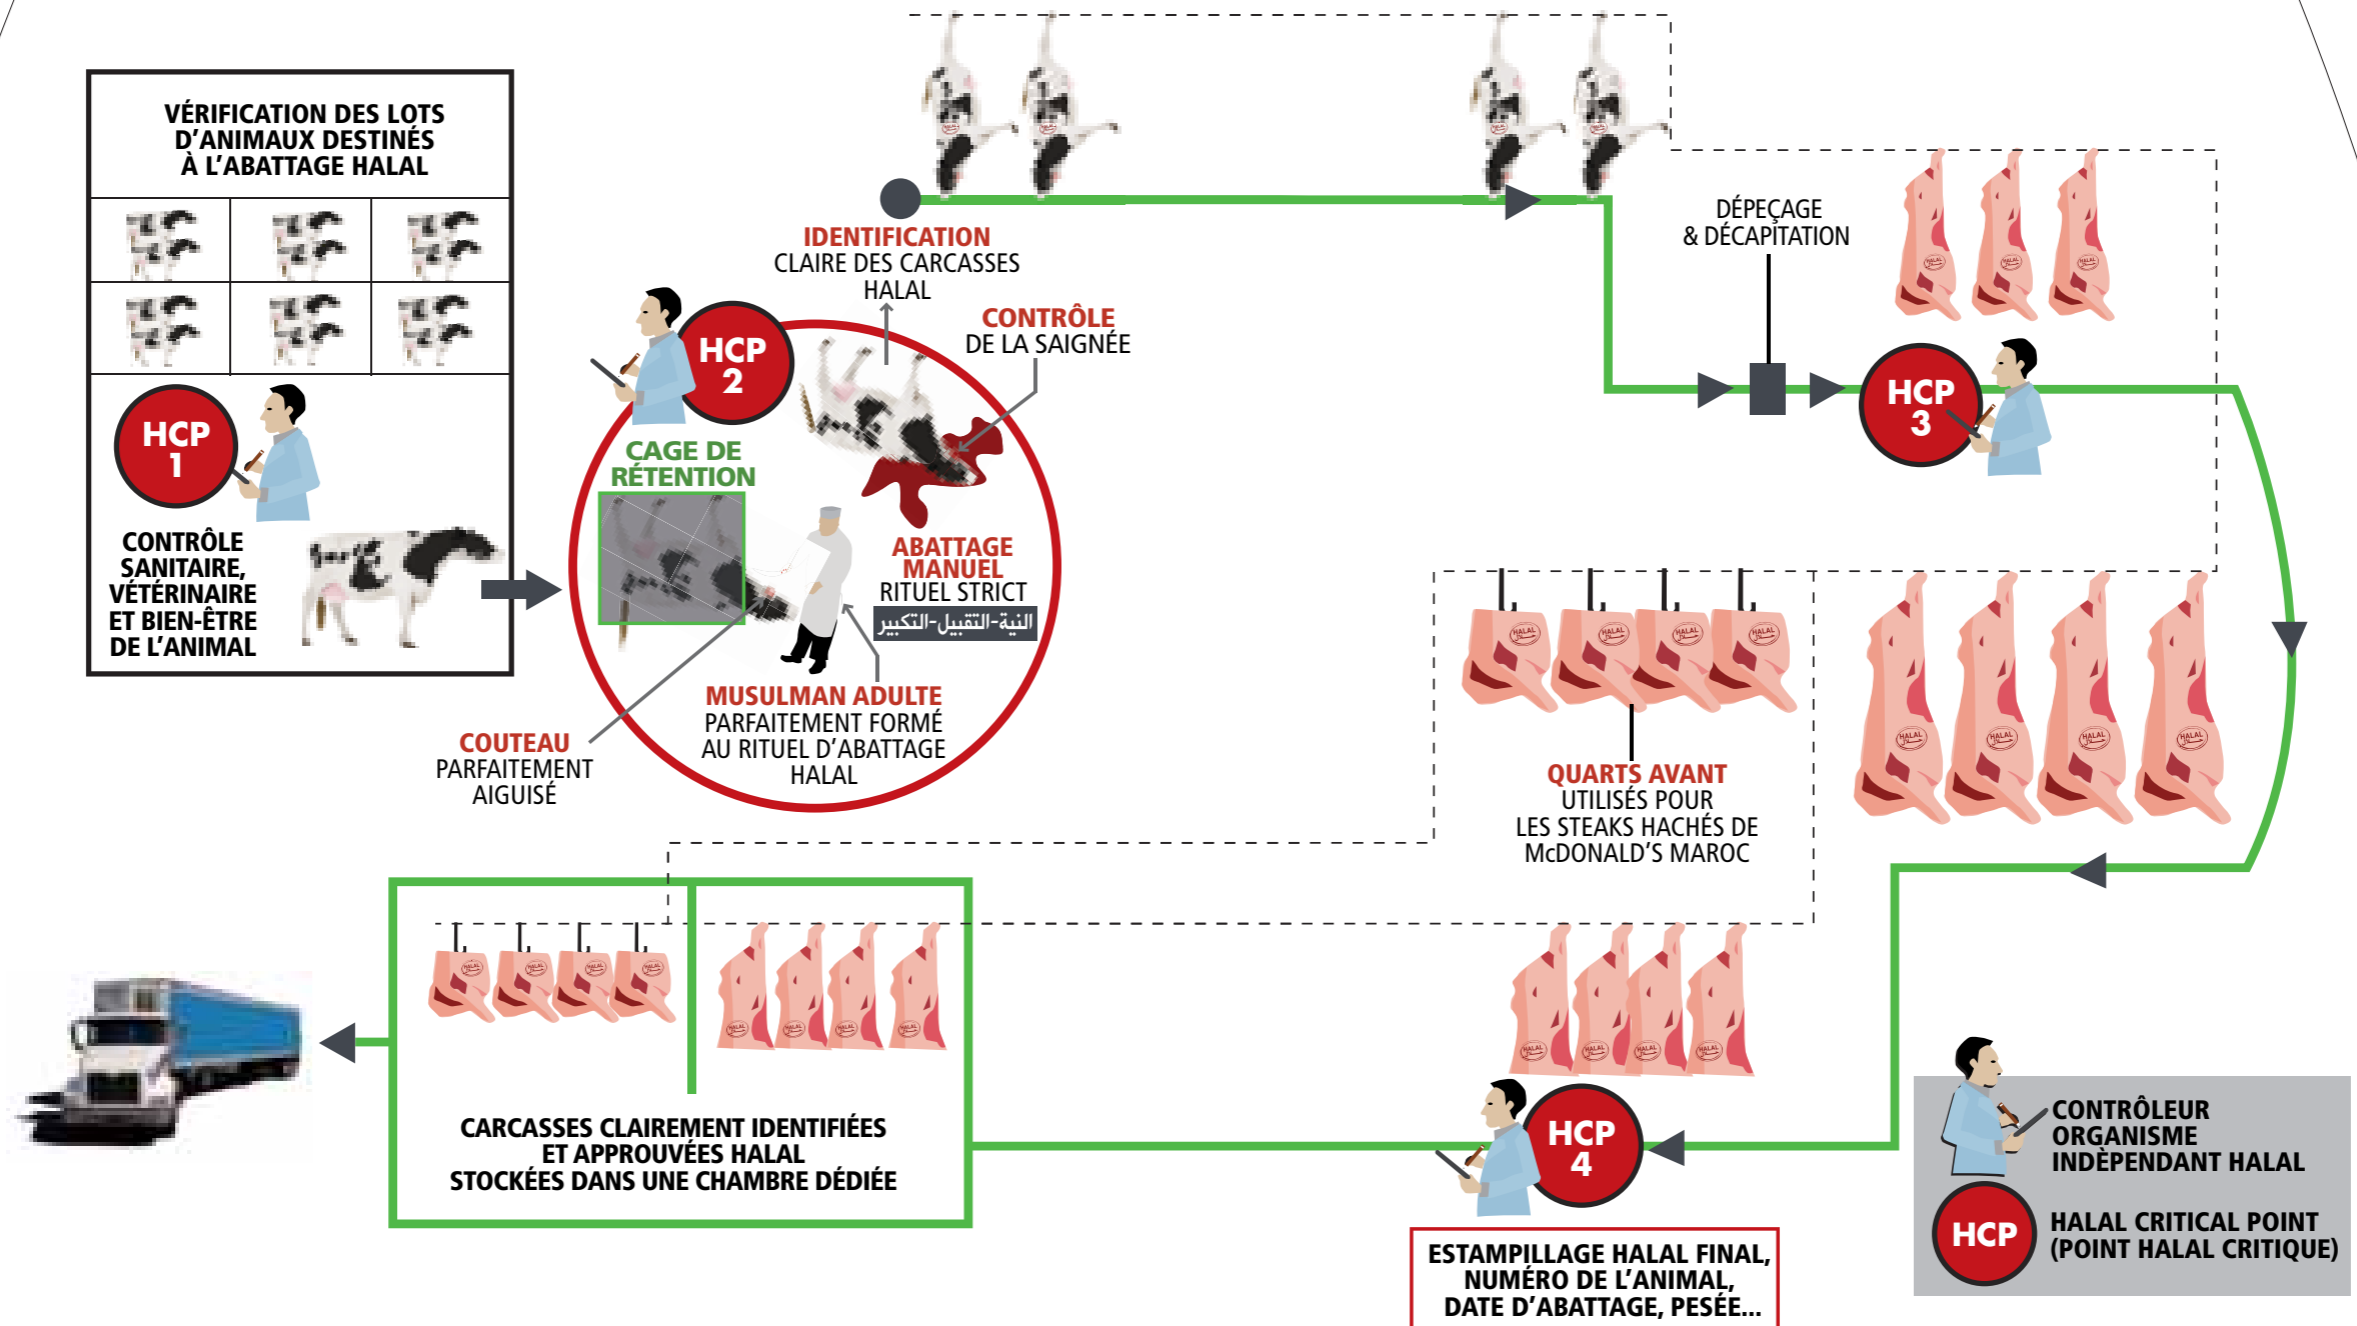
VÉRIFICATION DES LOTS D'ANIMAUX DESTINÉS À L'ABATTAGE HALAL

HCP 1

CONTRÔLE SANITAIRE, VÉTÉRINAIRE ET BIEN-ÊTRE DE L'ANIMAL

HCP 2

CAGE DE RÉTENTION

IDENTIFICATION CLAIRE DES CARCASSES HALAL

CONTRÔLE DE LA SAIGNÉE

ABATTAGE MANUEL RITUEL STRICT
النية-التقبيل-التكبير

MUSULMAN ADULTE PARFAITEMENT FORMÉ AU RITUEL D'ABATTAGE HALAL

COUTEAU PARFAITEMENT AIGUISÉ

DÉPEÇAGE & DÉCAPITATION

HCP 3

QUARTS AVANT UTILISÉS POUR LES STEAKS HACHÉS DE McDONALD'S MAROC

CARCASSES CLAIREMENT IDENTIFIÉES ET APPROUVÉES HALAL STOCKÉES DANS UNE CHAMBRE DÉDIÉE

HCP 4

ESTAMPILLAGE HALAL FINAL, NUMÉRO DE L'ANIMAL, DATE D'ABATTAGE, PESÉE...

CONTRÔLEUR ORGANISME INDÈPENDANT HALAL

HCP HALAL CRITICAL POINT (POINT HALAL CRITIQUE)